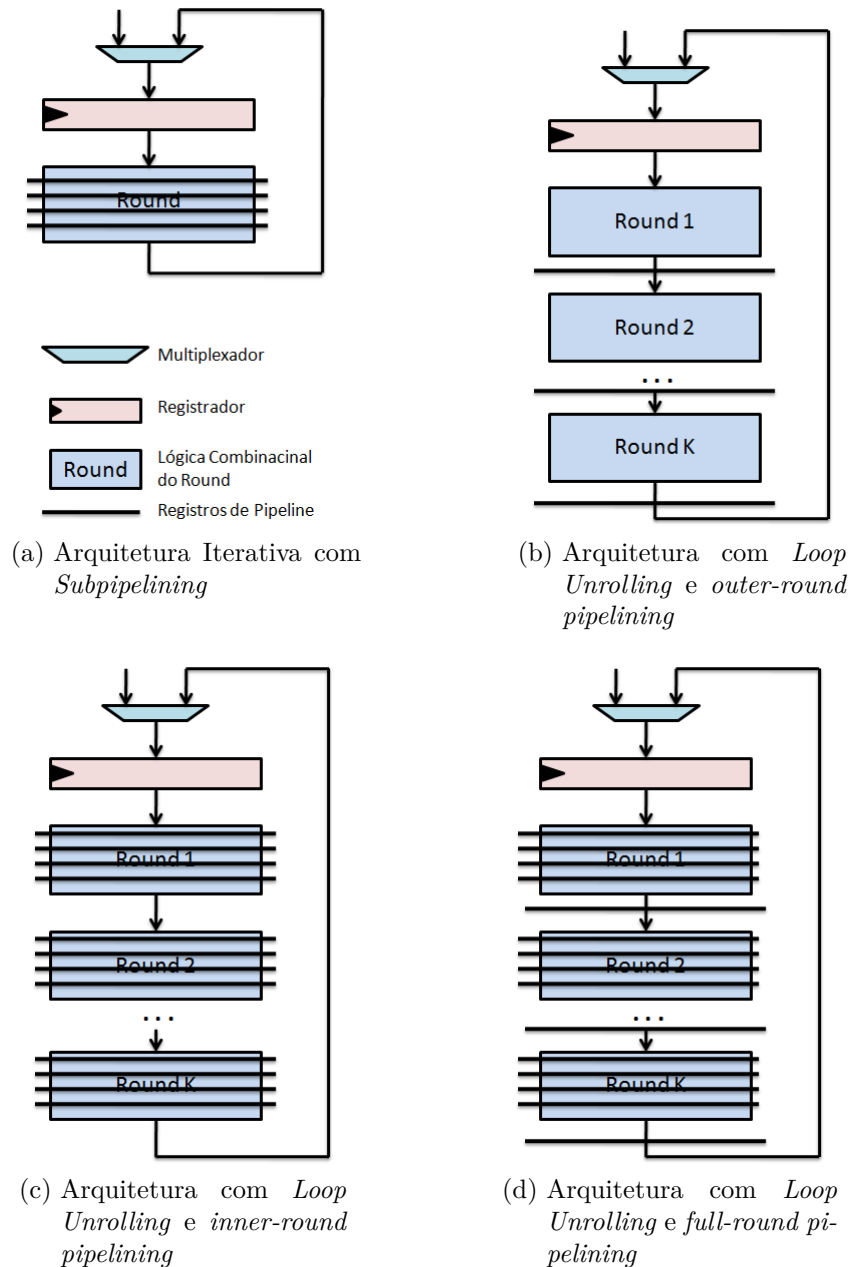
Round

Multiplexador

Registrador

Round Lógica Combinacinal do Round

Registros de Pipeline

(a) Arquitetura Iterativa com *Subpipelining*

Round 1

Round 2

...

Round K

(b) Arquitetura com *Loop Unrolling* e *outer-round pipelining*

Round 1

Round 2

...

Round K

(c) Arquitetura com *Loop Unrolling* e *inner-round pipelining*

Round 1

Round 2

...

Round K

(d) Arquitetura com *Loop Unrolling* e *full-round pipelining*